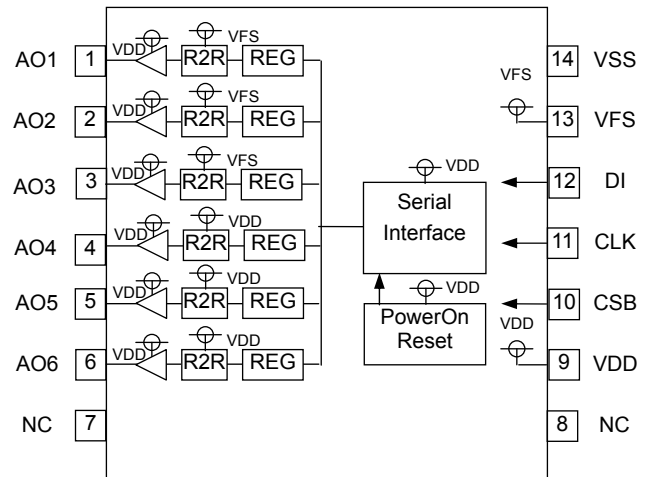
AO1 1 VDD R2R VFS REG
AO2 2 VDD R2R VFS REG
AO3 3 VDD R2R VFS REG
AO4 4 VDD R2R VDD REG
AO5 5 VDD R2R VDD REG
AO6 6 VDD R2R VDD REG
NC 7

14 VSS
VFS
13 VFS
VDD
Serial Interface
12 DI
11 CLK
VDD
PowerOn Reset
10 CSB
VDD
9 VDD
8 NC